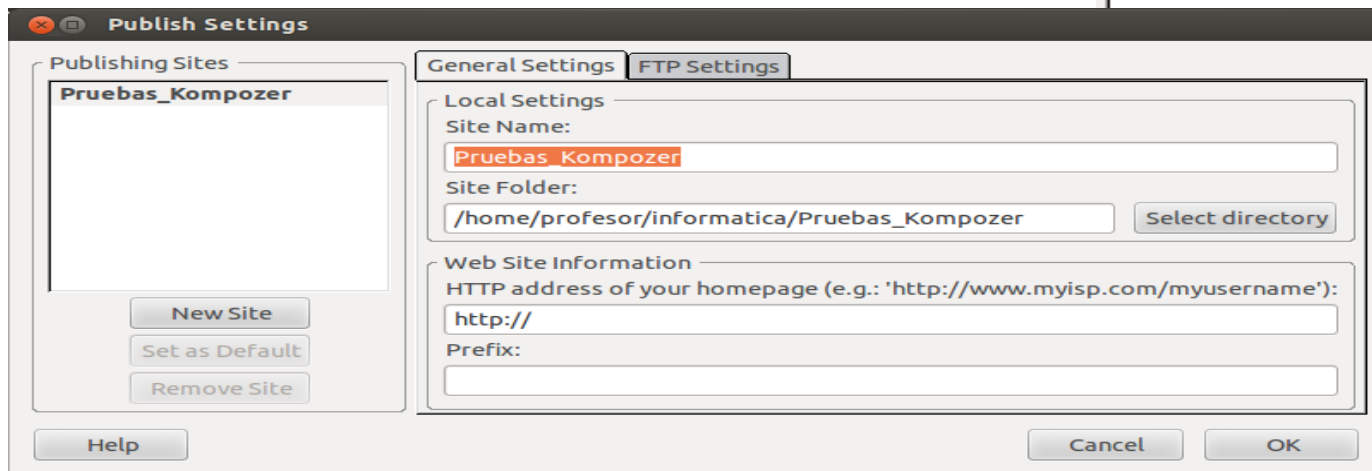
Publish Settings

Publishing Sites

Pruebas_Kompozer

New Site

Set as Default

Remove Site

General Settings | FTP Settings

Local Settings

Site Name:

Pruebas_Kompozer

Site Folder:

/home/profesor/informatica/Pruebas_Kompozer

Select directory

Web Site Information

HTTP address of your homepage (e.g.: 'http://www.myisp.com/myusername'):

http://

Prefix:

Help

Cancel

OK